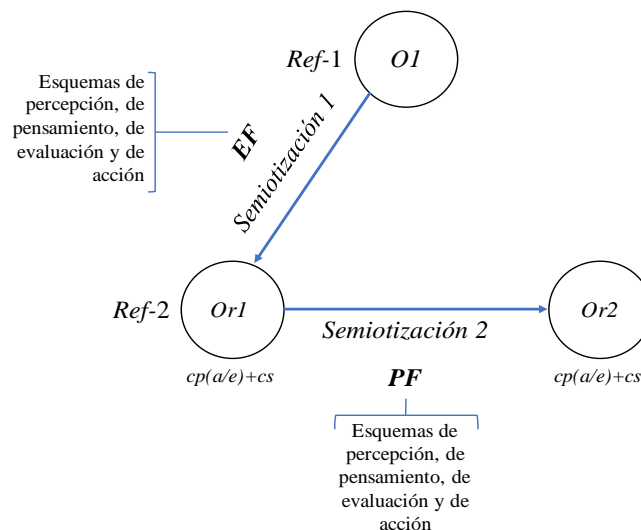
Ref-1

O1

Esquemas de percepción, de pensamiento, de evaluación y de acción

EF

Semiotización 1

Ref-2

Or1

Semiotización 2

Or2

cp(a/e)+cs

PF

cp(a/e)+cs

Esquemas de percepción, de pensamiento, de evaluación y de acción